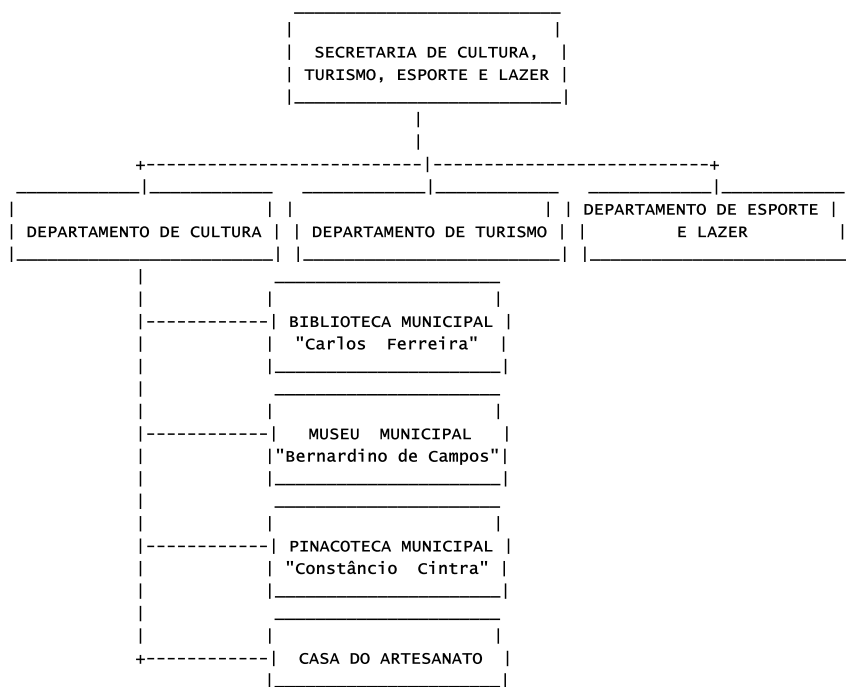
SECRETARIA DE CULTURA, TURISMO, ESPORTE E LAZER

DEPARTAMENTO DE CULTURA

DEPARTAMENTO DE TURISMO

DEPARTAMENTO DE ESPORTE E LAZER

BIBLIOTECA MUNICIPAL "Carlos Ferreira"

MUSEU MUNICIPAL "Bernardino de Campos"

PINACOTECA MUNICIPAL "Constâncio Cintra"

CASA DO ARTESANATO